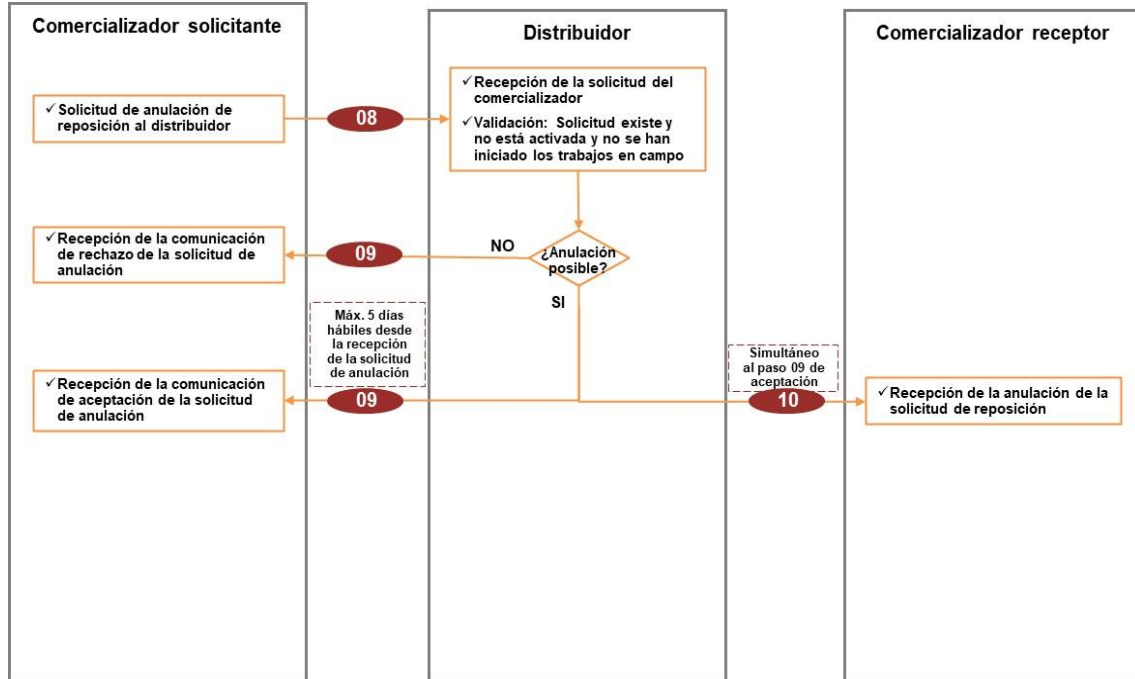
Comercializador solicitante

Distribuidor

Comercializador receptor

✓Solicitud de anulación de reposición al distribuidor

08

✓Recepción de la solicitud del comercializador

✓Validación: Solicitud existe y no está activada y no se han iniciado los trabajos en campo

✓Recepción de la comunicación de rechazo de la solicitud de anulación

09

NO

¿Anulación posible?

SI

Máx. 5 días hábiles desde la recepción de la solicitud de anulación

Simultáneo al paso 09 de aceptación

✓Recepción de la comunicación de aceptación de la solicitud de anulación

09

10

✓Recepción de la anulación de la solicitud de reposición